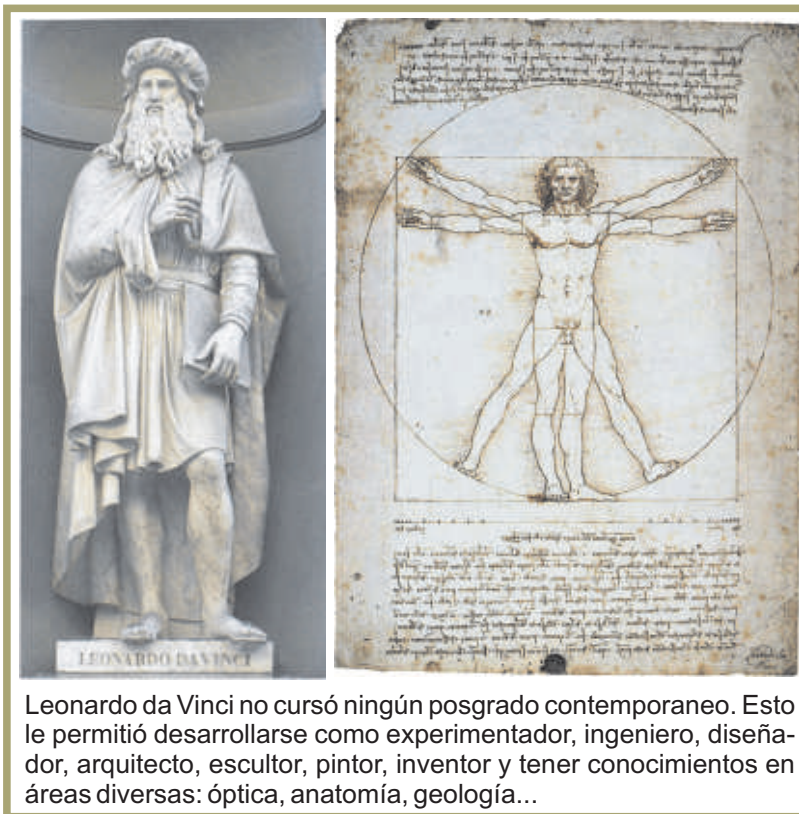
LEONARDO DA VINCI

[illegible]

Leonardo da Vinci no cursó ningún posgrado contemporaneo. Esto le permitió desarrollarse como experimentador, ingeniero, diseñador, arquitecto, escultor, pintor, inventor y tener conocimientos en áreas diversas: óptica, anatomía, geología...